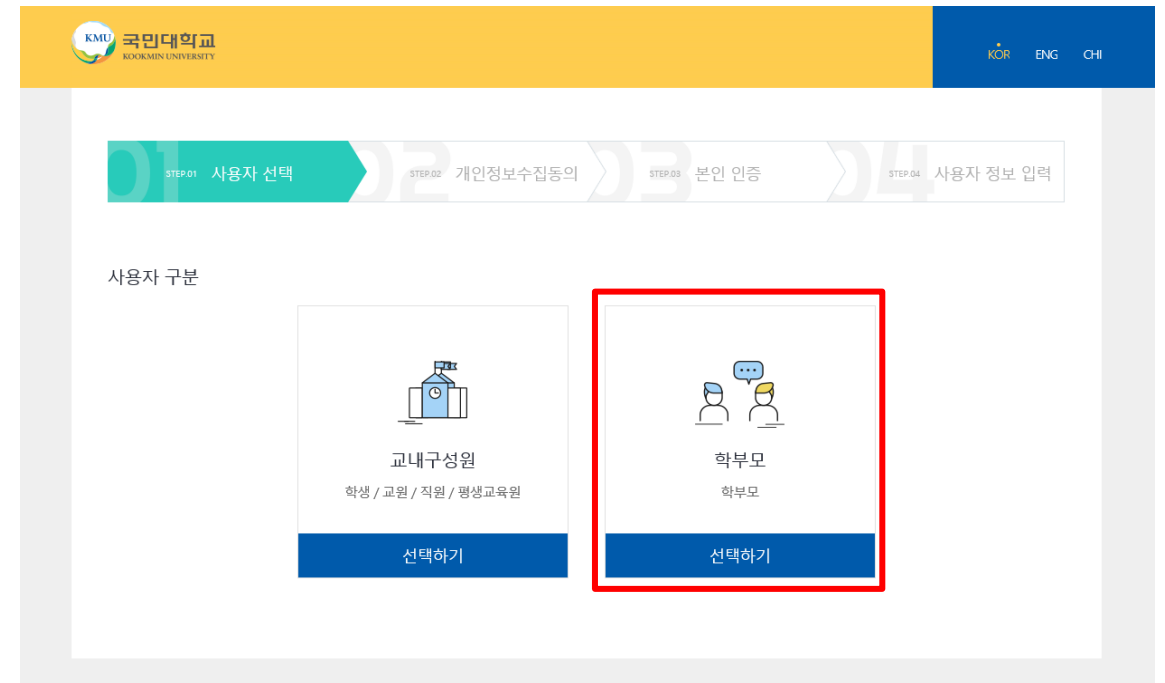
KMU 국민대학교
KOOKMIN UNIVERSITY

KOR ENG CHI

01 STEP.01 사용자 선택
02 STEP.02 개인정보수집동의
03 STEP.03 본인 인증
04 STEP.04 사용자 정보 입력

사용자 구분

교내구성원
학생 / 교원 / 직원 / 평생교육원
선택하기

학부모
학부모
선택하기